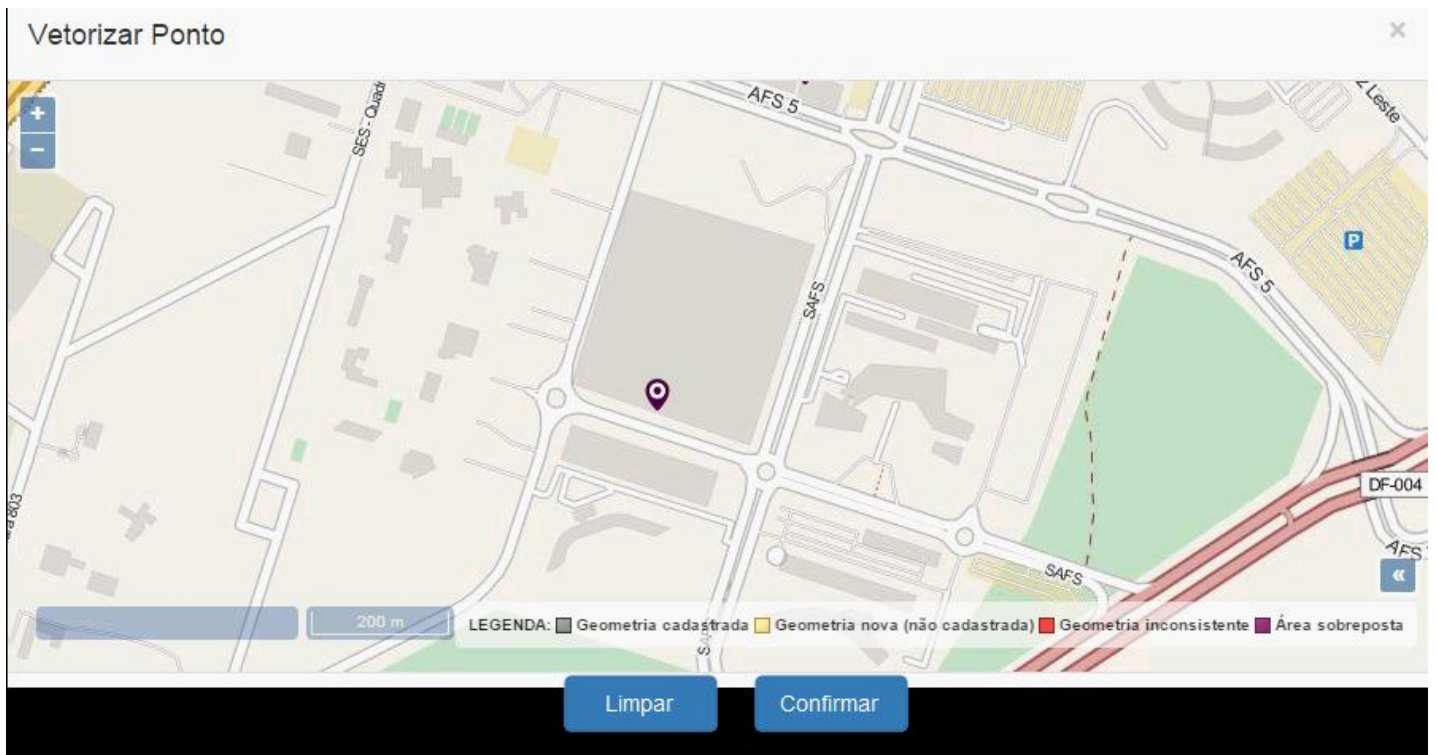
Vetorizar Ponto

×

+
−

SES - Quadra
AFS 5
Leste
AFS 5
P
SAFS
DF-004
AFS
SAFS
803
S
«

200 m

LEGENDA: Geometria cadastrada Geometria nova (não cadastrada) Geometria inconsistente Área sobreposta

Limpar
Confirmar